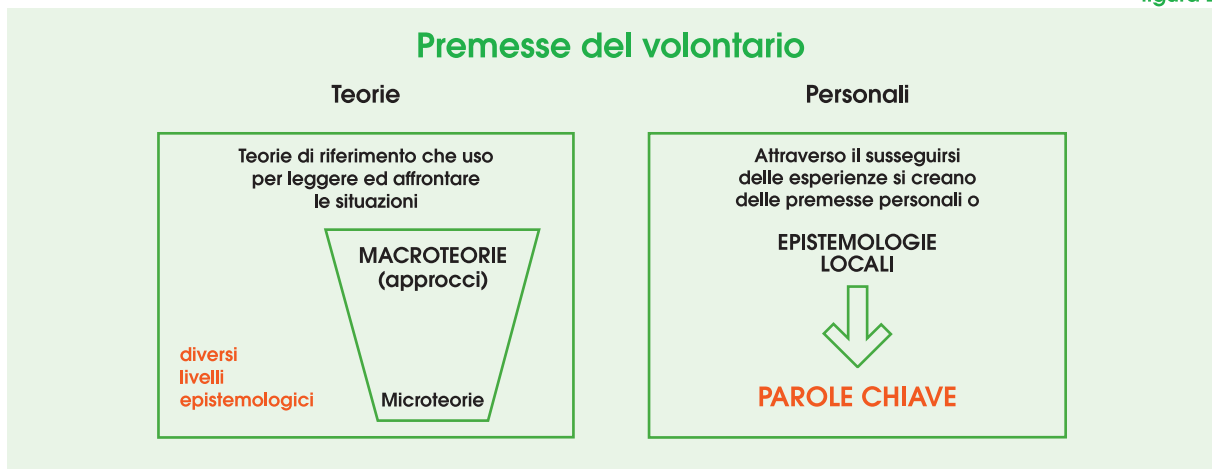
figura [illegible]

Premesse del volontario

Teorie

Teorie di riferimento che uso per leggere ed affrontare le situazioni

MACROTEORIE (approcci)

diversi livelli epistemologici

Microteorie

Personali

Attraverso il susseguirsi delle esperienze si creano delle premesse personali o

EPISTEMOLOGIE LOCALI

PAROLE CHIAVE